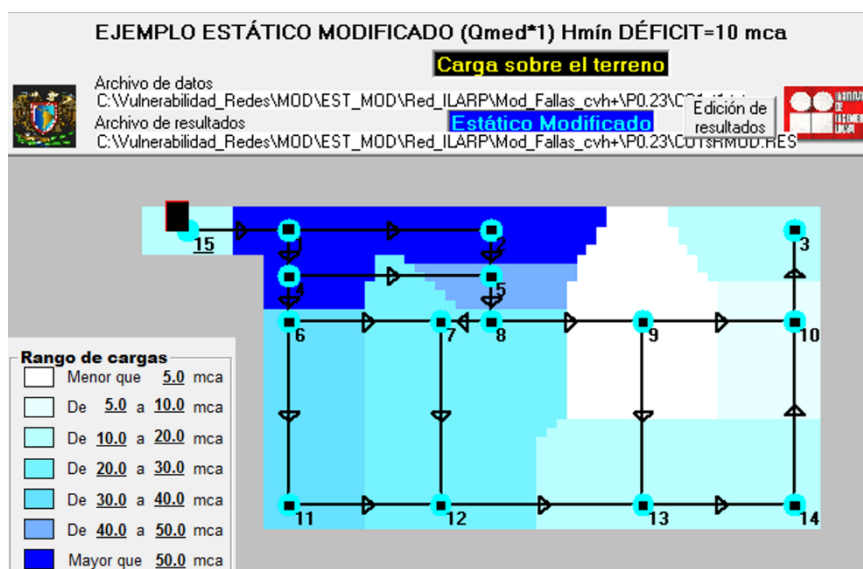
EJEMPLO ESTÁTICO MODIFICADO (Qmed*1) Hmín DÉFICIT=10 mca

Carga sobre el terreno

Archivo de datos
C:\Vulnerabilidad_Redes\MOD\EST_MOD\Red_ILARP\Mod_Fallas_cvh+\P0.23\C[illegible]

Edición de resultados

Archivo de resultados
C:\Vulnerabilidad_Redes\MOD\EST_MOD\Red_ILARP\Mod_Fallas_cvh+\P0.23\COTSRMOD.RES

Estático Modificado

15
2
3
4
5
6
7
8
9
10
11
12
13
14

Rango de cargas

Menor que 5.0 mca
De 5.0 a 10.0 mca
De 10.0 a 20.0 mca
De 20.0 a 30.0 mca
De 30.0 a 40.0 mca
De 40.0 a 50.0 mca
Mayor que 50.0 mca